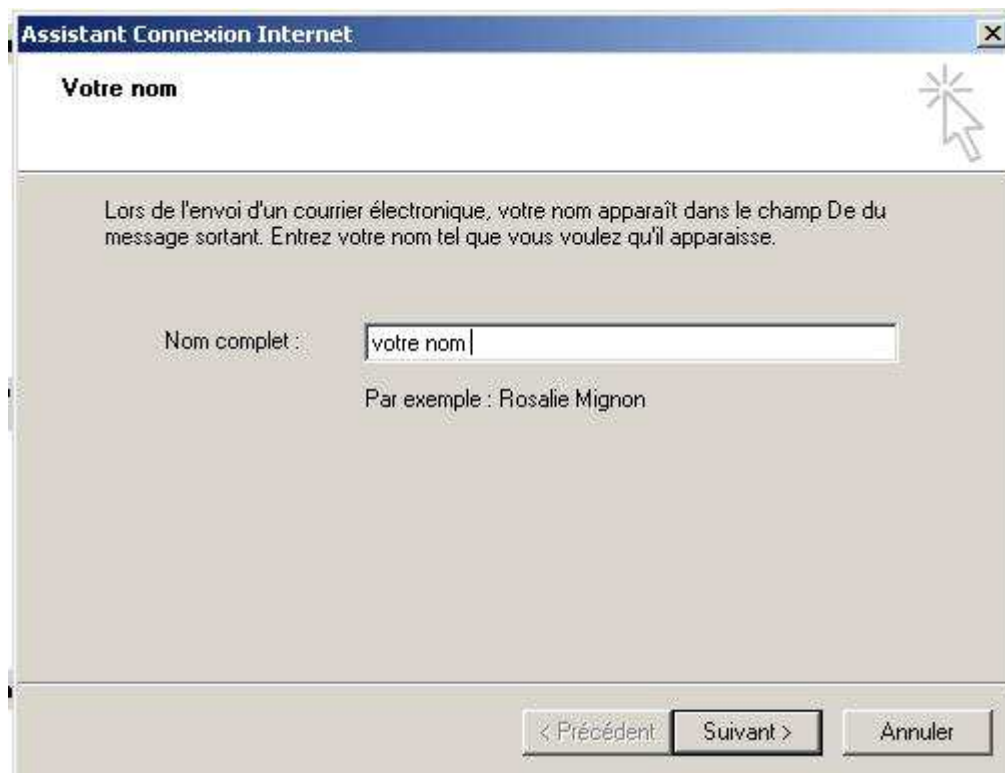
Assistant Connexion Internet

Votre nom

Lors de l'envoi d'un courrier électronique, votre nom apparaît dans le champ De du message sortant. Entrez votre nom tel que vous voulez qu'il apparaisse.

Nom complet :

votre nom

Par exemple : Rosalie Mignon

< Précédent

Suivant >

Annuler